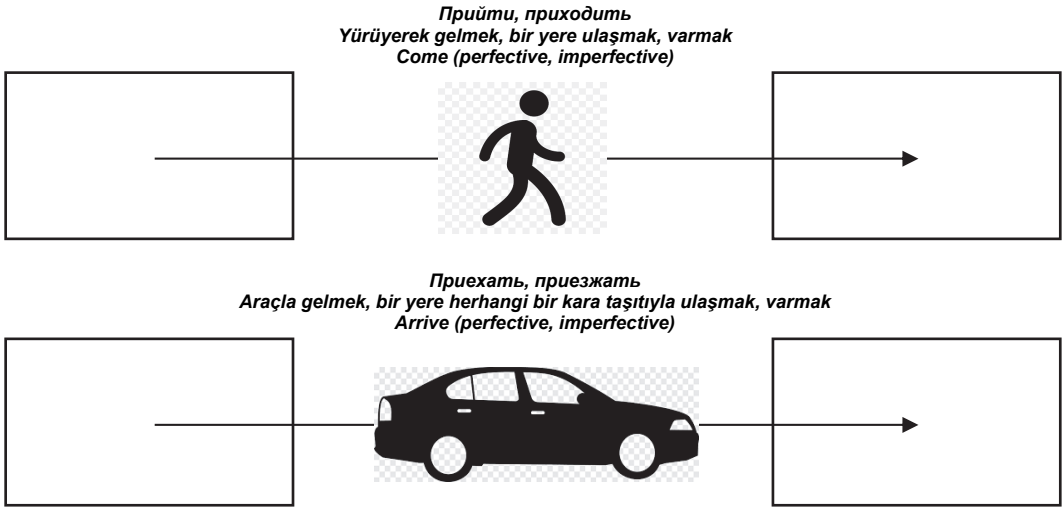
Прийти, приходить
Yürüyerek gelmek, bir yere ulaşmak, varmak
Come (perfective, imperfective)

Приехать, приезжать
Araçla gelmek, bir yere herhangi bir kara taşıtıyla ulaşmak, varmak
Arrive (perfective, imperfective)